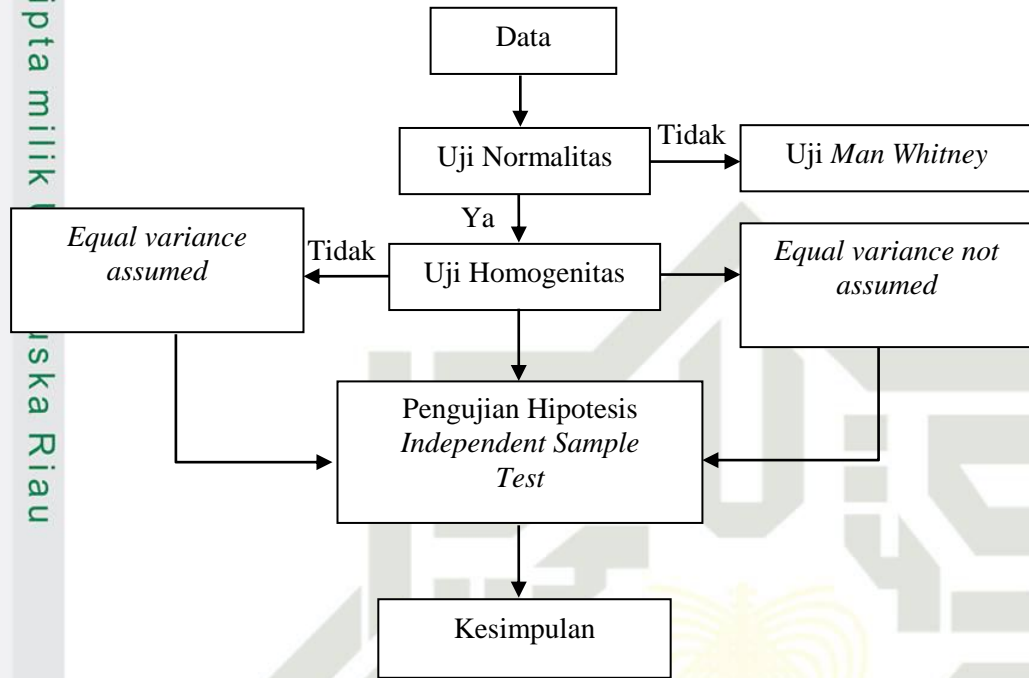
ipta milik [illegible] uska Riau

Data

Uji Normalitas

Tidak

Uji *Man Whitney*

Ya

*Equal variance assumed*

Tidak

Uji Homogenitas

*Equal variance not assumed*

Pengujian Hipotesis *Independent Sample Test*

Kesimpulan